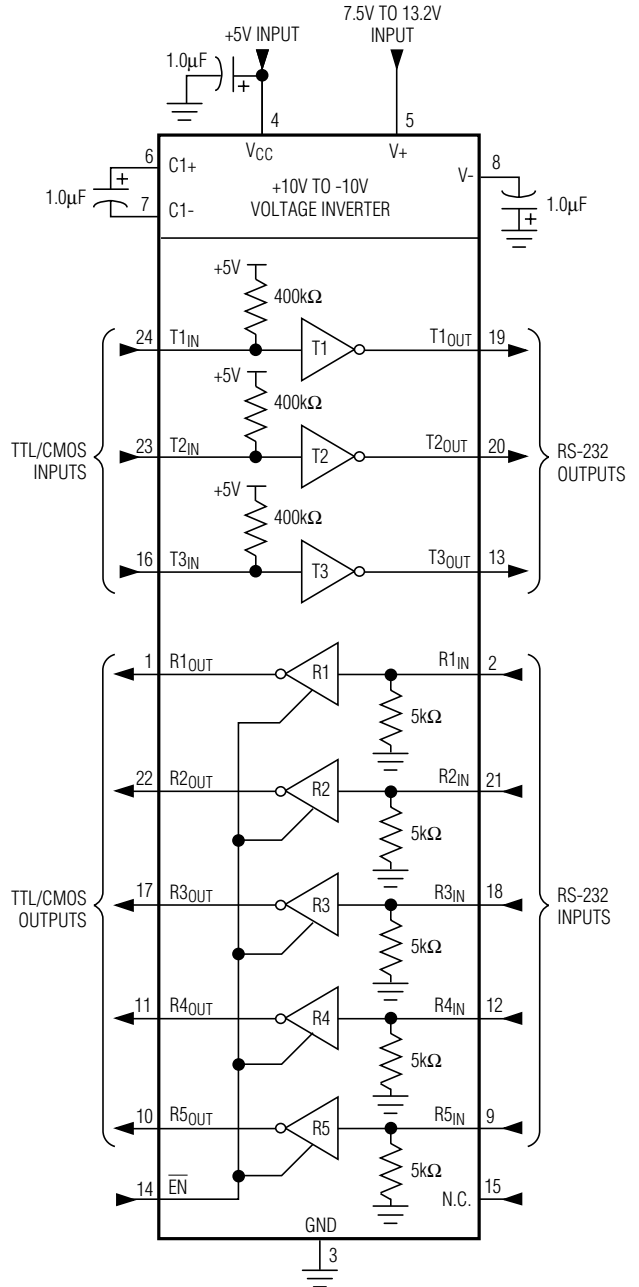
+5V INPUT
7.5V TO 13.2V INPUT
1.0μF
+
4
5
$V_{CC}$
V+
6
C1+
8
V-
+
1.0μF
7
C1-
+10V TO -10V VOLTAGE INVERTER
1.0μF
+
+5V
400kΩ
24
$T1_{IN}$
T1
$T1_{OUT}$
19
+5V
400kΩ
TTL/CMOS INPUTS
23
$T2_{IN}$
T2
$T2_{OUT}$
20
RS-232 OUTPUTS
+5V
400kΩ
16
$T3_{IN}$
T3
$T3_{OUT}$
13
1
$R1_{OUT}$
R1
$R1_{IN}$
2
5kΩ
22
$R2_{OUT}$
R2
$R2_{IN}$
21
5kΩ
TTL/CMOS OUTPUTS
17
$R3_{OUT}$
R3
$R3_{IN}$
18
RS-232 INPUTS
5kΩ
11
$R4_{OUT}$
R4
$R4_{IN}$
12
5kΩ
10
$R5_{OUT}$
R5
$R5_{IN}$
9
5kΩ
14
$\overline{EN}$
N.C.
15
GND
3